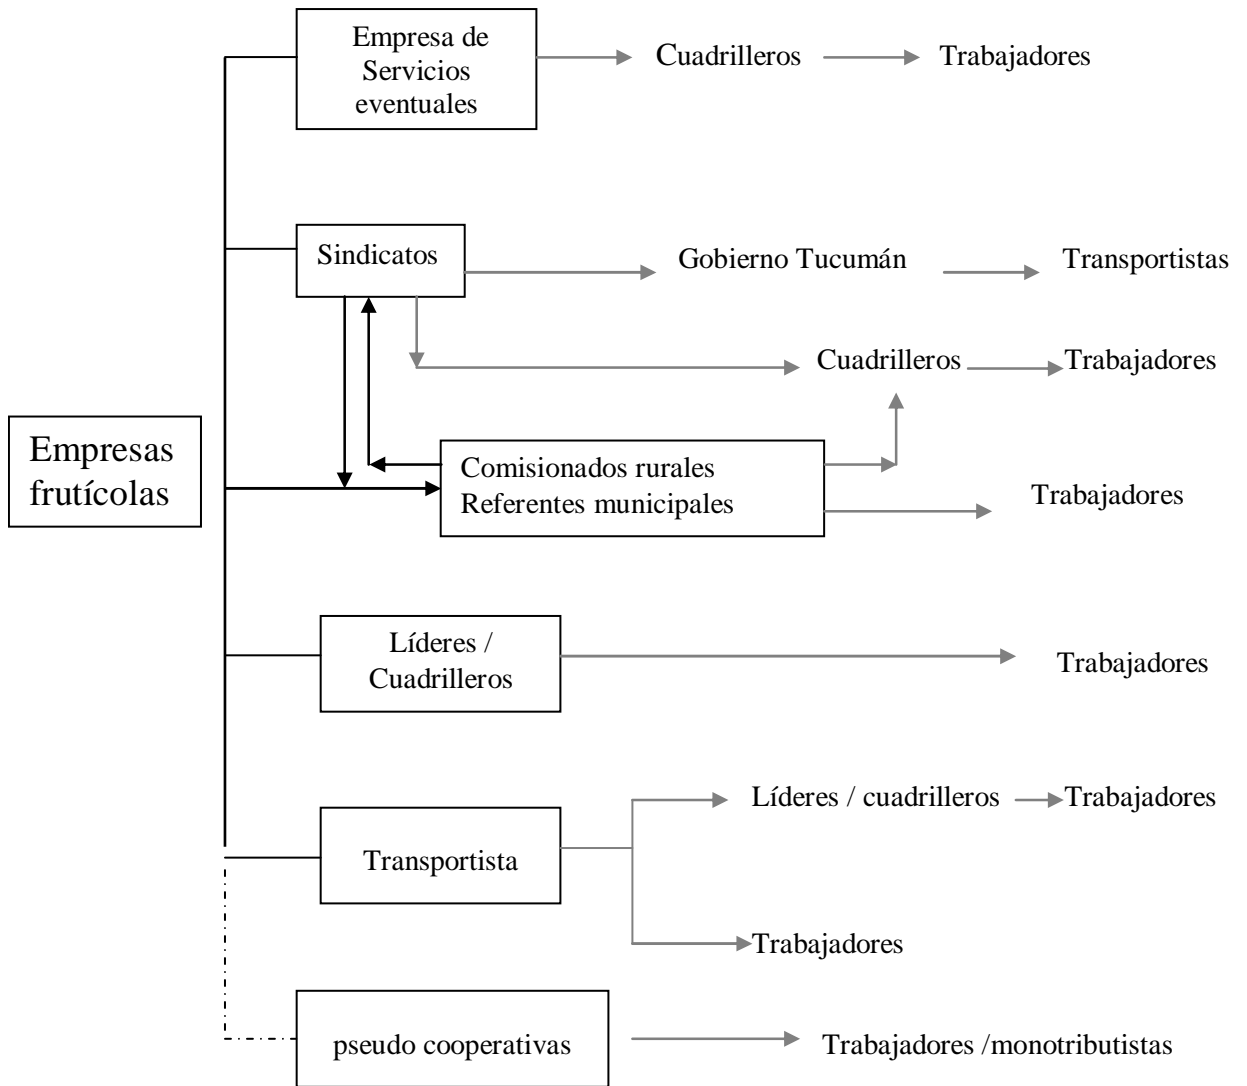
Empresas frutícolas

Empresa de Servicios eventuales

Cuadrilleros

Trabajadores

Sindicatos

Gobierno Tucumán

Transportistas

Cuadrilleros

Trabajadores

Comisionados rurales
Referentes municipales

Trabajadores

Líderes / Cuadrilleros

Trabajadores

Transportista

Líderes / cuadrilleros

Trabajadores

Trabajadores

pseudo cooperativas

Trabajadores /monotributistas